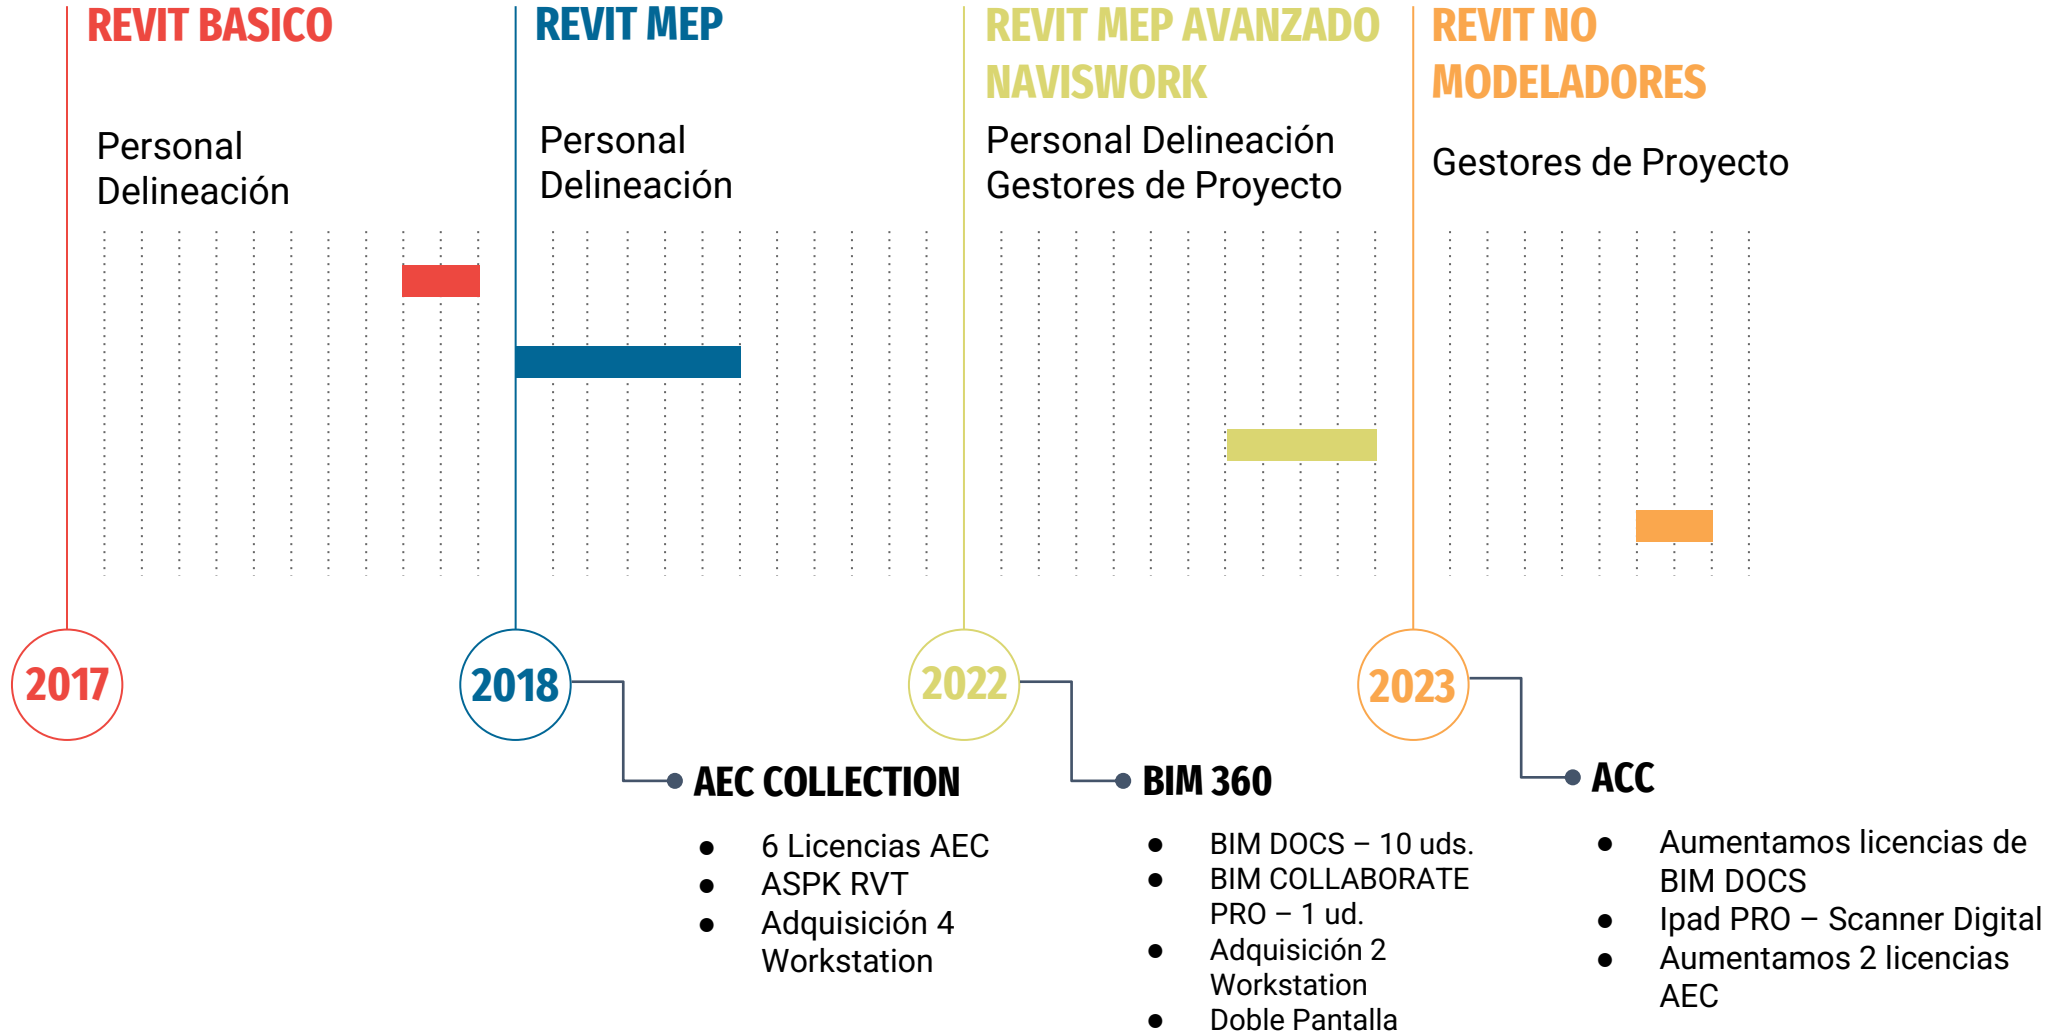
REVIT BASICO

Personal Delineación

REVIT MEP

Personal Delineación

REVIT MEP AVANZADO NAVISWORK

Personal Delineación
Gestores de Proyecto

REVIT NO MODELADORES

Gestores de Proyecto

2017

2018

AEC COLLECTION

- 6 Licencias AEC
- ASPK RVT
- Adquisición 4 Workstation

2022

BIM 360

- BIM DOCS – 10 uds.
- BIM COLLABORATE PRO – 1 ud.
- Adquisición 2 Workstation
- Doble Pantalla

2023

ACC

- Aumentamos licencias de BIM DOCS
- Ipad PRO – Scanner Digital
- Aumentamos 2 licencias AEC